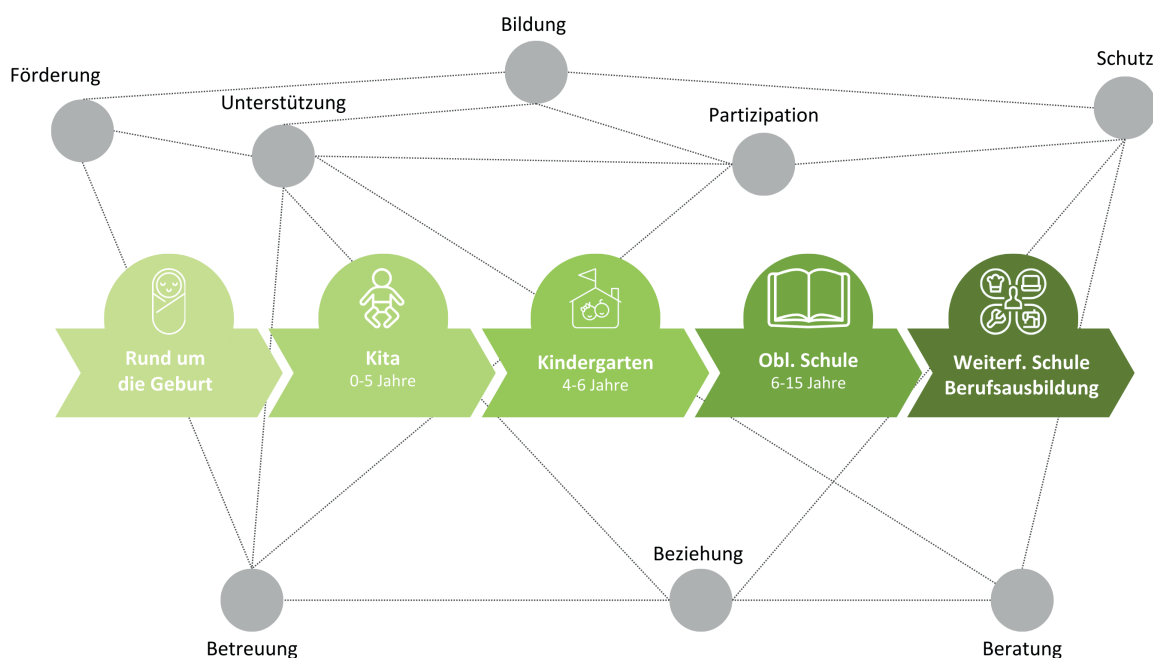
Bildung

Förderung

Schutz

Unterstützung

Partizipation

Rund um die Geburt

Kita
0-5 Jahre

Kindergarten
4-6 Jahre

Obl. Schule
6-15 Jahre

Weiterf. Schule
Berufsausbildung

Beziehung

Betreuung

Beratung